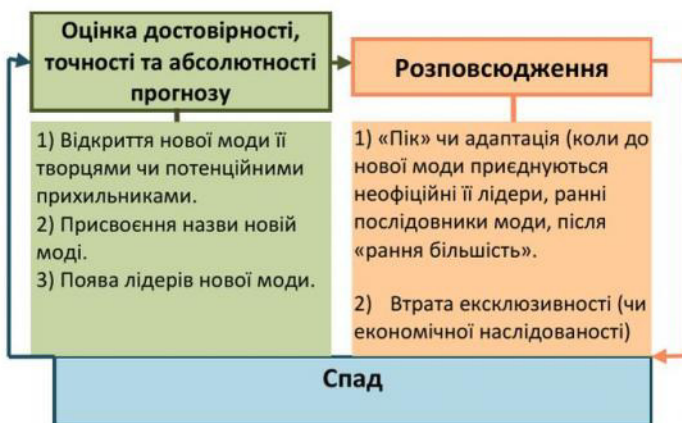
Оцінка достовірності, точності та абсолютності прогнозу

1) Відкриття нової моди її творцями чи потенційними прихильниками.
2) Присвоєння назви новій моді.
3) Поява лідерів нової моди.

Розповсюдження

1) «Пік» чи адаптація (коли до нової моди приєднуються неофіційні її лідери, ранні послідовники моди, після «рання більшість».

2) Втрата ексклюзивності (чи економічної наслідованості)

Спад